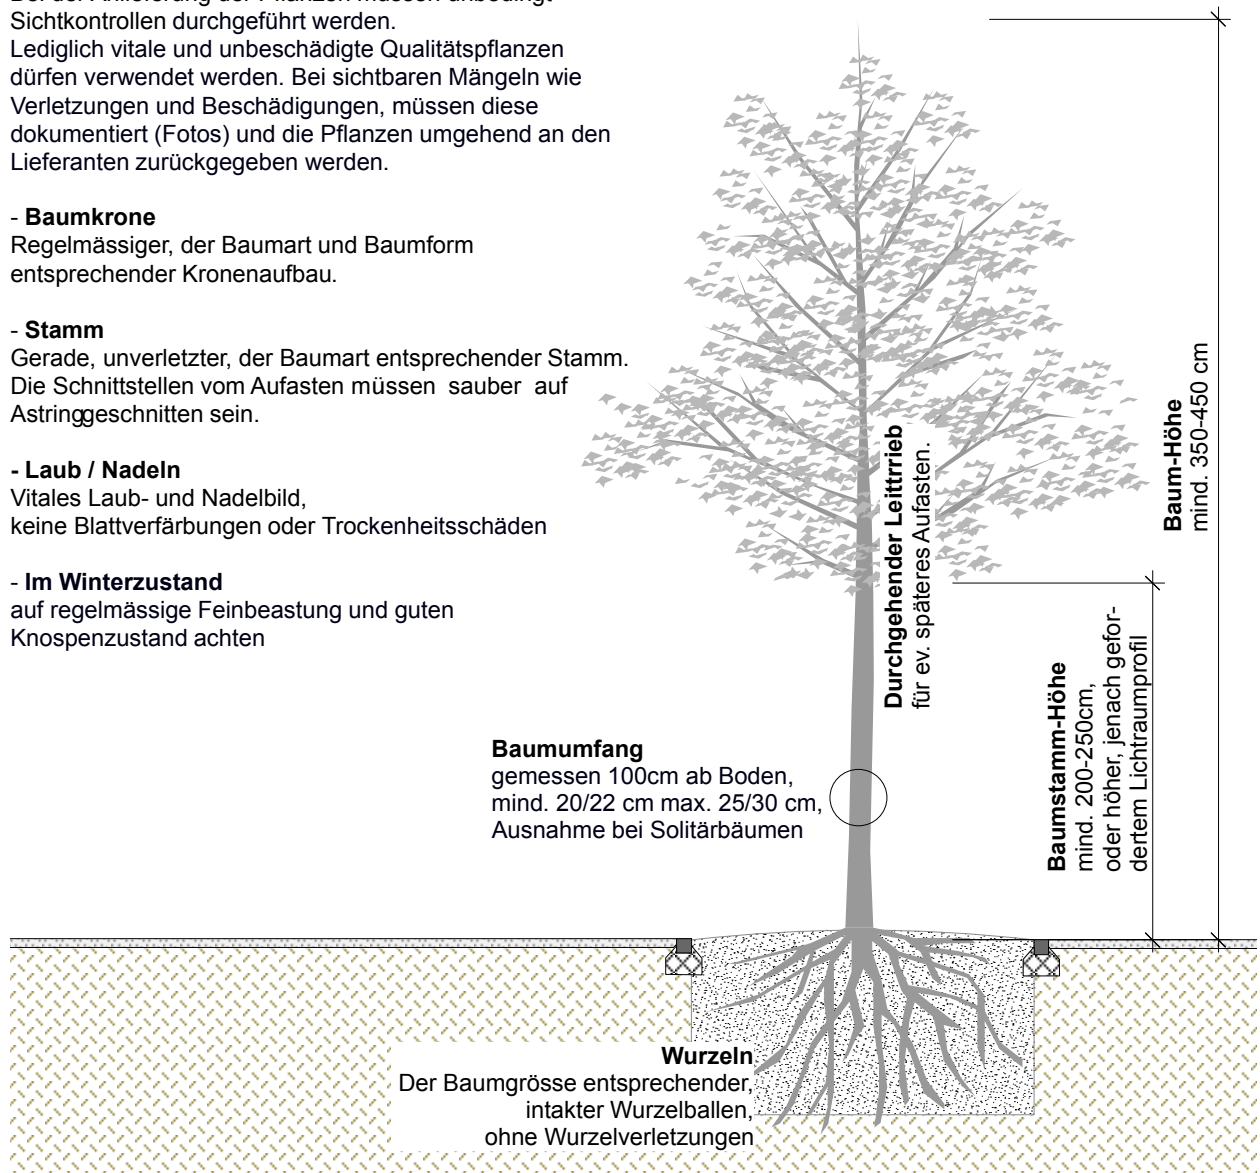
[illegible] Sichtkontrollen durchgeführt werden.
Lediglich vitale und unbeschädigte Qualitätspflanzen dürfen verwendet werden. Bei sichtbaren Mängeln wie Verletzungen und Beschädigungen, müssen diese dokumentiert (Fotos) und die Pflanzen umgehend an den Lieferanten zurückgegeben werden.

- **Baumkrone**
Regelmässiger, der Baumart und Baumform entsprechender Kronenaufbau.

- **Stamm**
Gerade, unverletzter, der Baumart entsprechender Stamm. Die Schnittstellen vom Aufasten müssen sauber auf Astringgeschnitten sein.

**- Laub / Nadeln**
Vitales Laub- und Nadelbild, keine Blattverfärbungen oder Trockenheitsschäden

- **Im Winterzustand**
auf regelmässige Feinbeastung und guten Knospenzustand achten

**Durchgehender Leittrrieb**
für ev. späteres Aufasten.

**Baum-Höhe**
mind. 350-450 cm

**Baumstamm-Höhe**
mind. 200-250cm, oder höher, jenach gefordertem Lichtraumprofil

**Baumumfang**
gemessen 100cm ab Boden, mind. 20/22 cm max. 25/30 cm, Ausnahme bei Solitärbäumen

**Wurzeln**
Der Baumgrösse entsprechender, intakter Wurzelballen, ohne Wurzelverletzungen